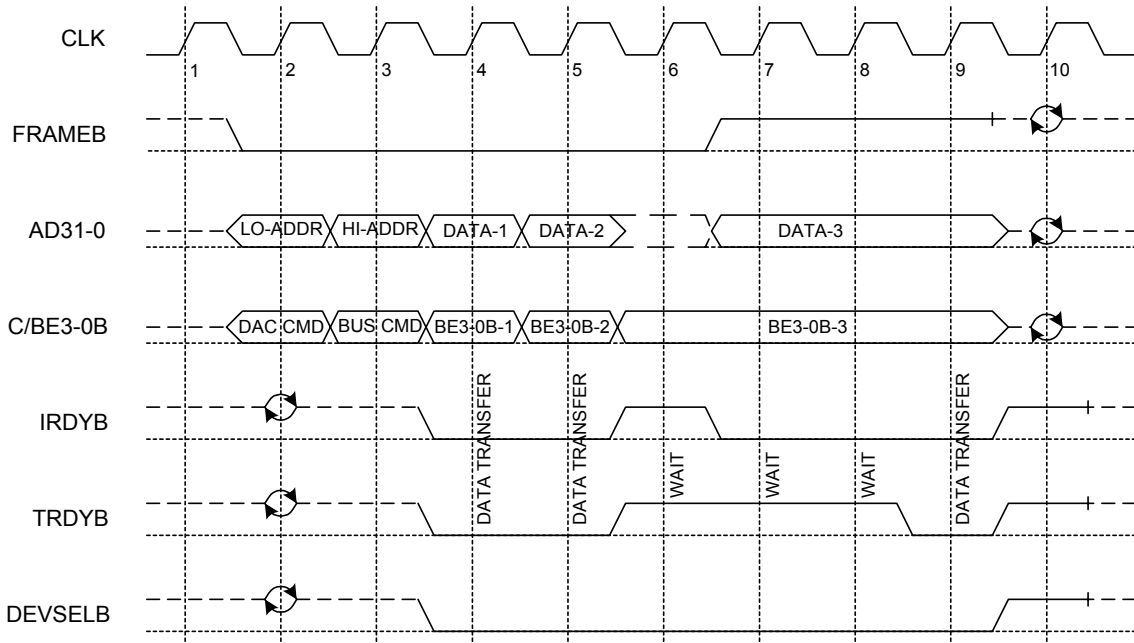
CLK
1
2
3
4
5
6
7
8
9
10

FRAMEB

AD31-0
LO-ADDR
HI-ADDR
DATA-1
DATA-2
DATA-3

C/BE3-0B
DAC CMD
BUS CMD
BE3-0B-1
BE3-0B-2
BE3-0B-3

IRDYB
DATA TRANSFER
DATA TRANSFER
WAIT
WAIT
WAIT
DATA TRANSFER

TRDYB

DEVSELB